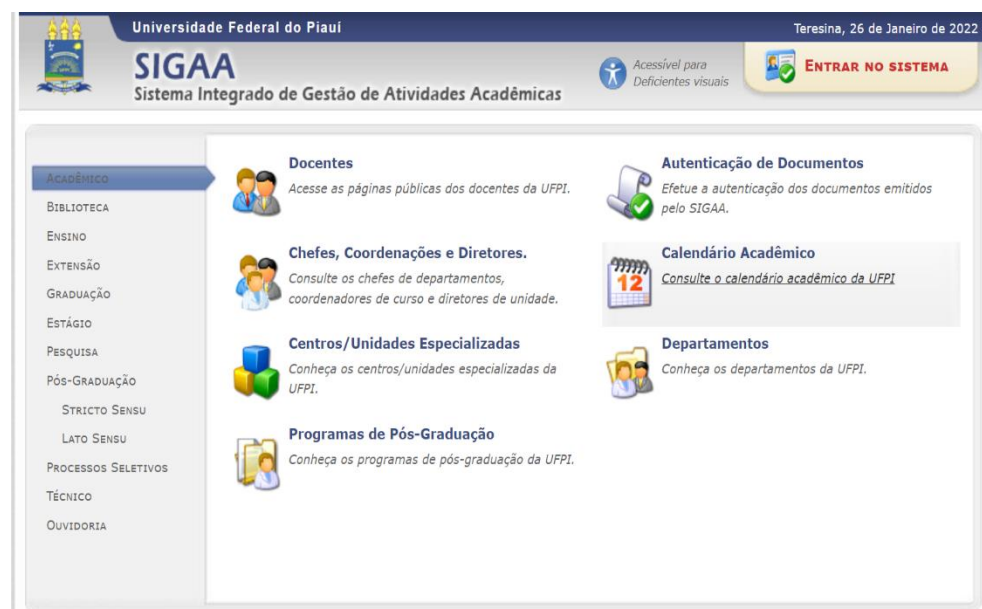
Universidade Federal do Piauí

Teresina, 26 de Janeiro de 2022

SIGAA
Sistema Integrado de Gestão de Atividades Acadêmicas

Acessível para Deficientes visuais

Entrar no sistema

Acadêmico
Biblioteca
Ensino
Extensão
Graduação
Estágio
Pesquisa
Pós-Graduação
Stricto Sensu
Lato Sensu
Processos Seletivos
Técnico
Ouvidoria

Docentes
Acesse as páginas públicas dos docentes da UFPI.

Chefes, Coordenações e Diretores.
Consulte os chefes de departamentos, coordenadores de curso e diretores de unidade.

Centros/Unidades Especializadas
Conheça os centros/unidades especializadas da UFPI.

Programas de Pós-Graduação
Conheça os programas de pós-graduação da UFPI.

Autenticação de Documentos
Efetue a autenticação dos documentos emitidos pelo SIGAA.

Calendário Acadêmico
12
Consulte o calendário acadêmico da UFPI

Departamentos
Conheça os departamentos da UFPI.